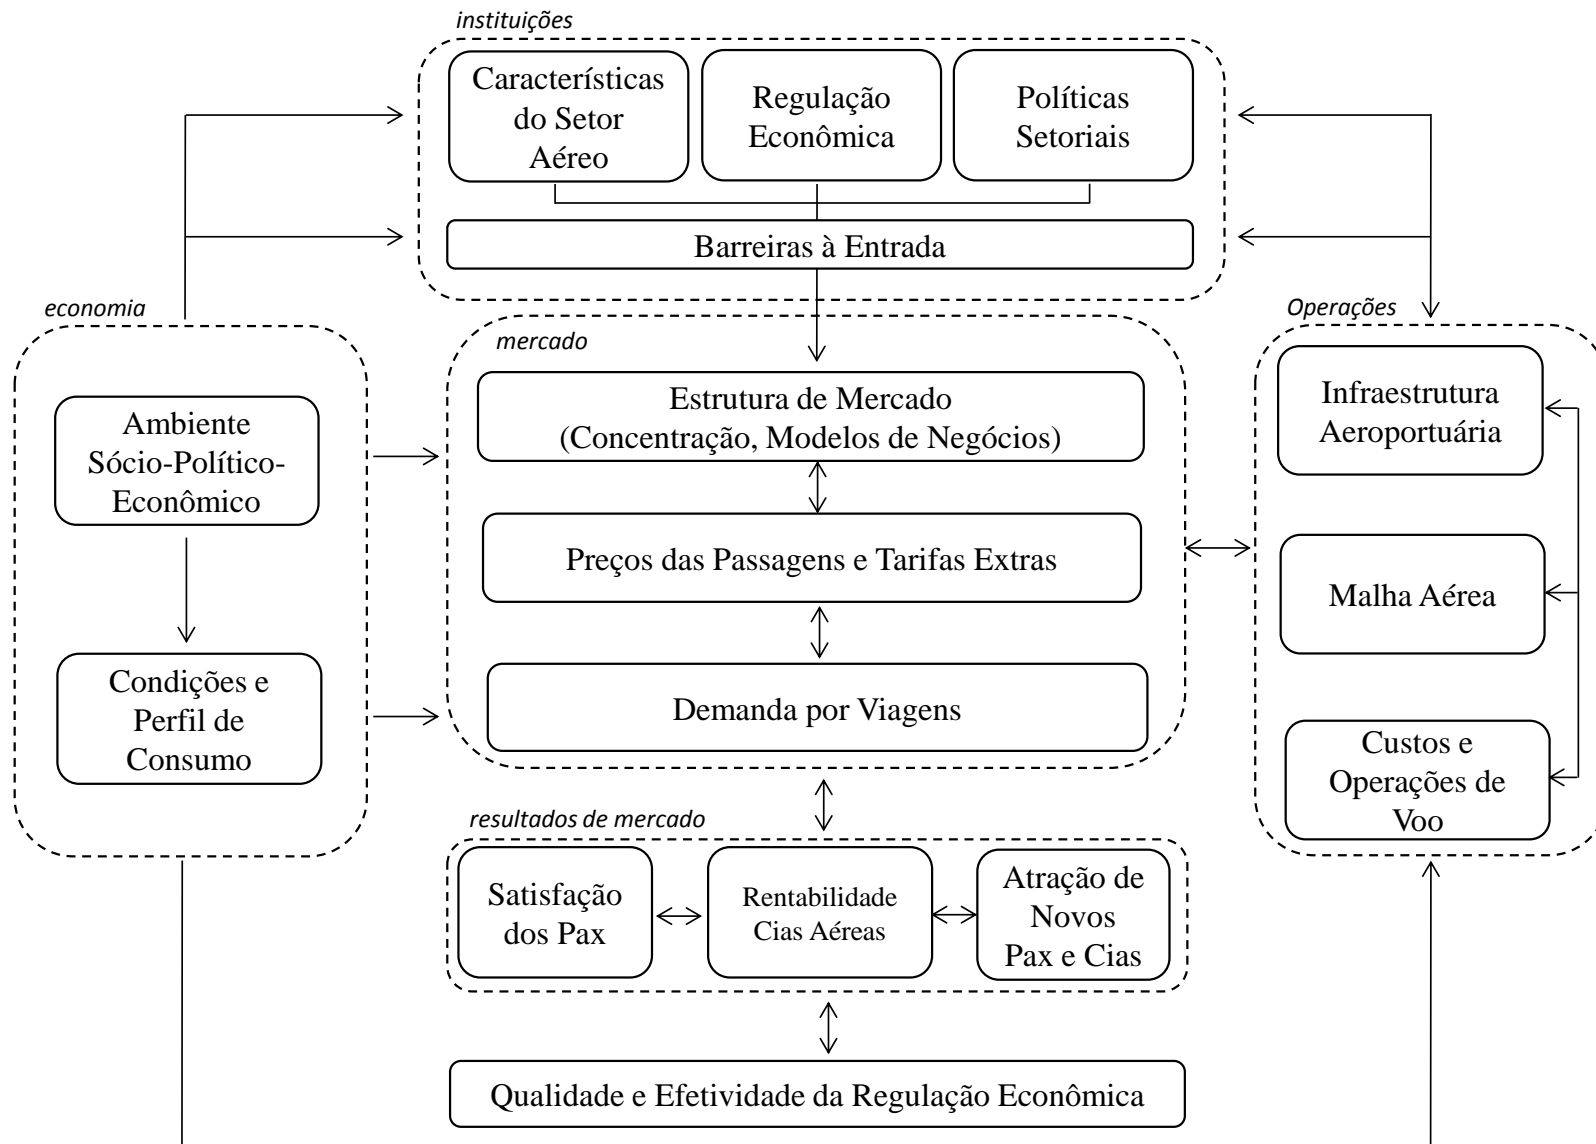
instituições

Características do Setor Aéreo

Regulação Econômica

Políticas Setoriais

Barreiras à Entrada

economia

Ambiente Sócio-Político-Econômico

Condições e Perfil de Consumo

mercado

Estrutura de Mercado (Concentração, Modelos de Negócios)

Preços das Passagens e Tarifas Extras

Demanda por Viagens

Operações

Infraestrutura Aeroportuária

Malha Aérea

Custos e Operações de Voo

resultados de mercado

Satisfação dos Pax

Rentabilidade Cias Aéreas

Atração de Novos Pax e Cias

Qualidade e Efetividade da Regulação Econômica